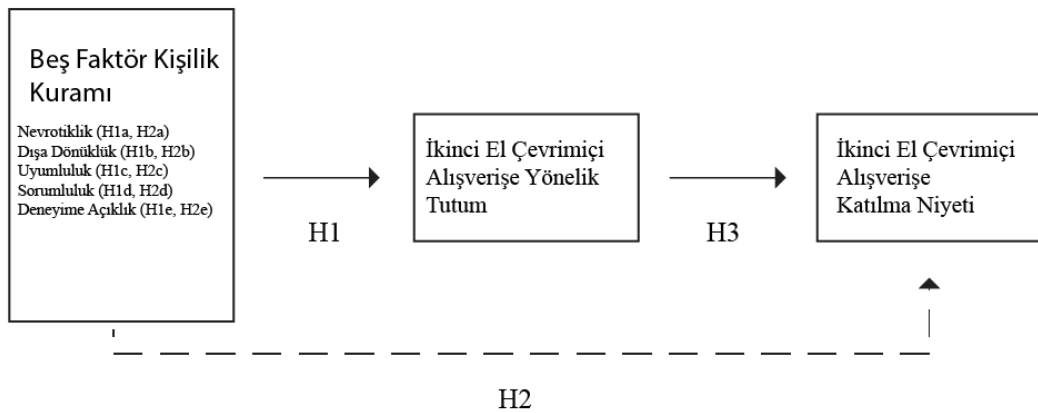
Beş Faktör Kişilik Kuramı

Nevrotiklik (H1a, H2a)
Dışa Dönüklük (H1b, H2b)
Uyumluluk (H1c, H2c)
Sorumluluk (H1d, H2d)
Deneyime Açıklık (H1e, H2e)

H1

İkinci El Çevrimiçi Alışverişe Yönelik Tutum

H3

İkinci El Çevrimiçi Alışverişe Katılma Niyeti

H2